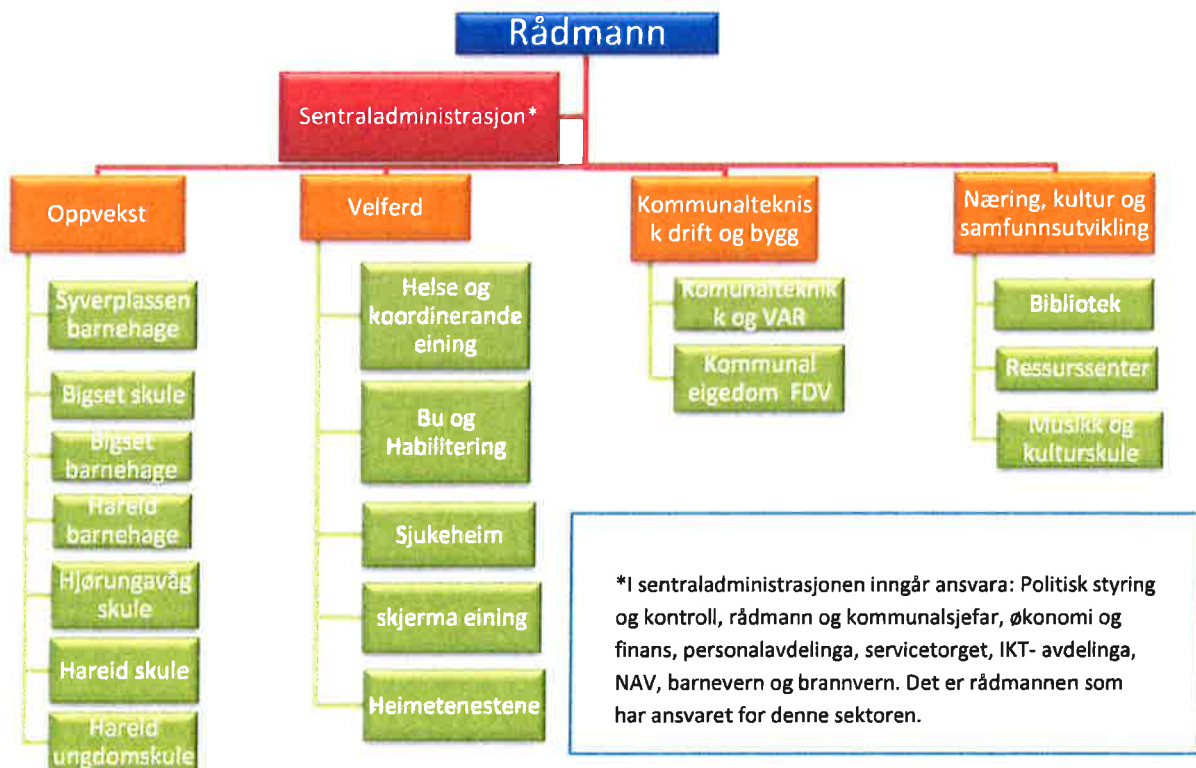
Rådmann

Sentraladministrasjon*

Oppvekst

Syverplassen barnehage

Bigset skule

Bigset barnehage

Hareid barnehage

Hjørungavåg skule

Hareid skule

Hareid ungdomskule

Velferd

Helse og koordinerande eining

Bu og Habilitering

Sjukeheim

skjerma eining

Heimetenestene

Kommunalteknisk drift og bygg

Kommunalteknikk og VAR

Kommunal eigedom FDV

Næring, kultur og samfunnsutvikling

Bibliotek

Ressurssenter

Musikk og kulturskule

*I sentraladministrasjonen inngår ansvara: Politisk styring og kontroll, rådmann og kommunalsjefar, økonomi og finans, personalavdelinga, servicetorget, IKT- avdelinga, NAV, barnevern og brannvern. Det er rådmannen som har ansvaret for denne sektoren.